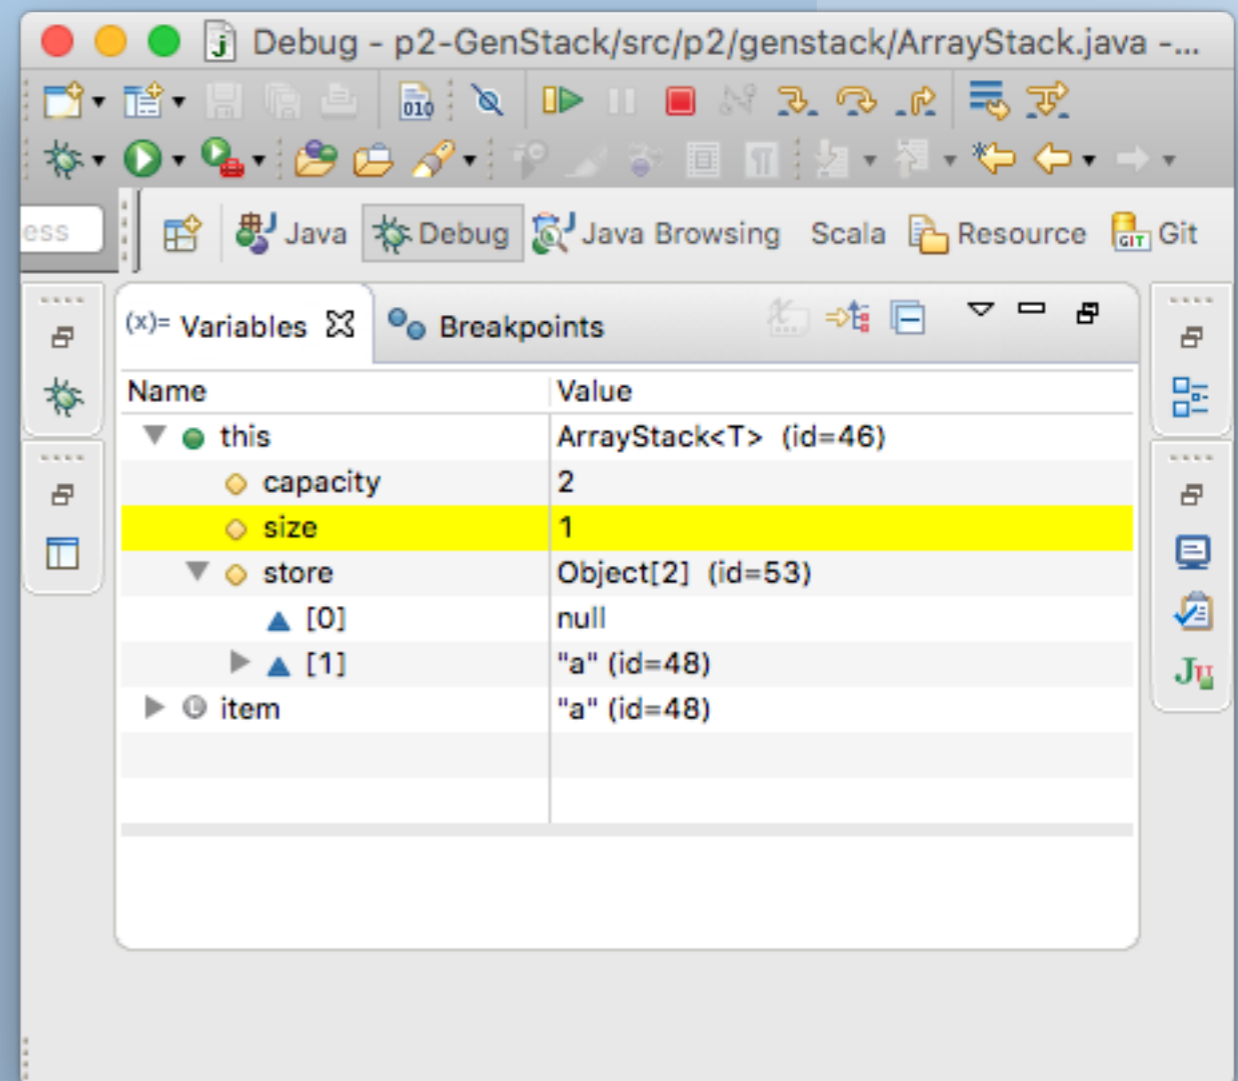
Debug - p2-GenStack/src/p2/genstack/ArrayStack.java -...

ess

Java Debug Java Browsing Scala Resource Git

(x)= Variables Breakpoints

| Name | Value |
|---|---|
| this | ArrayStack<T> (id=46) |
| capacity | 2 |
| size | 1 |
| store | Object[2] (id=53) |
| [0] | null |
| [1] | "a" (id=48) |
| item | "a" (id=48) |